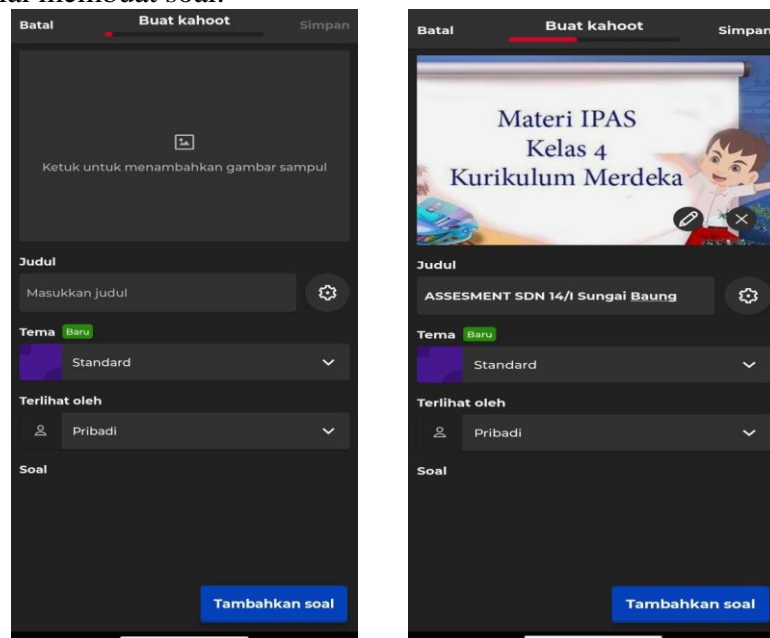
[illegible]

Batal Buat kahoot Simpan

Ketuk untuk menambahkan gambar sampul

Judul

Masukkan judul

Tema Baru

Standard

Terlihat oleh

Pribadi

Soal

Tambahkan soal

Batal Buat kahoot Simpan

Materi IPAS
Kelas 4
Kurikulum Merdeka

Judul

ASSESMENT SDN 14/I Sungai Baung

Tema Baru

Standard

Terlihat oleh

Pribadi

Soal

Tambahkan soal